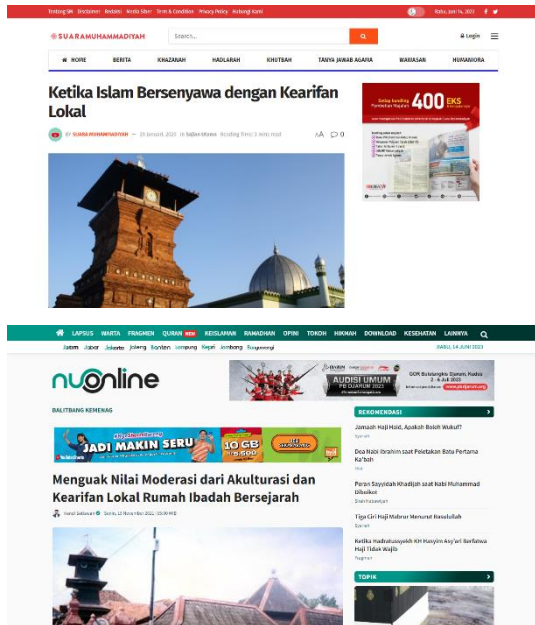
Tentang SM Disclaimer Redaksi Media Siber Term & Condition Privacy Policy Hubungi Kami

Rabu, Juni 14, 2023

SUARAMUHAMMADIYAH

Search...

Login

HOME BERITA KHAZANAH HADLARAH KHUTBAH TANYA JAWAB AGAMA WAWASAN HUMANIORA

Ketika Islam Bersenyawa dengan Kearifan Lokal

BY SUARA MUHAMMADIYAH — 23 Januari 2023 in Sajian Utama Reading Time: 3 mins read

A A 0

Setiap bundling Pembelian Majalah 400 EKS

LAPSUS WARTA FRAGMEN QURAN NEW KEISLAMAN RAMADHAN OPINI TOKOH HIKMAH DOWNLOAD KESEHATAN LAINNYA

Jatim Jabar Jakarta Jateng Banten Lampung Kepri Jombang Banyuwangi

RABU, 14 JUNI 2023

nu online

AUDISI UMUM PB DJARUM 2023

GOR Bulutangkis Djarum Kudus 2 - 4 Juli 2023

BALITBANG KEMENAG

JADI MAKIN SERU 10 GB

REKOMENDASI

Jamaah Haid, Apakah Boleh Wukuf?

Dua Nabi Ibrahim saat Peletakan Batu Pertama Ka'bah

Peran Sayyidah Khadijah saat Nabi Muhammad Diboikot

Tiga Ciri Haji Mabrur Menurut Rasulullah

Ketika Hadratussyekh KH Hasyim Asy'ari Berfatwa Haji Tidak Wajib

TOPIK

Menguak Nilai Moderasi dari Akulturasi dan Kearifan Lokal Rumah Ibadah Bersejarah